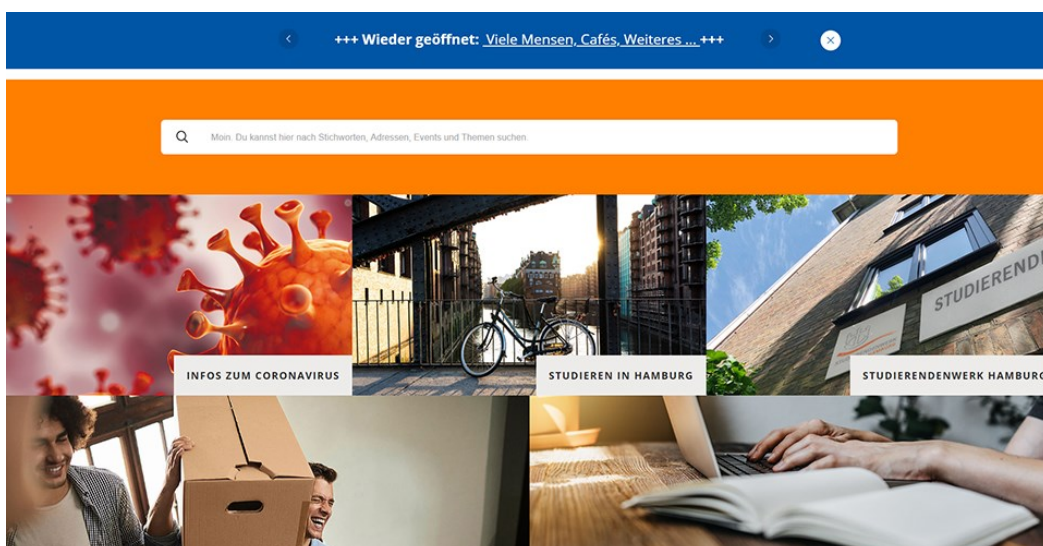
‹ +++ Wieder geöffnet: Viele Mensen, Cafés, Weiteres ... +++ › ×

Moin. Du kannst hier nach Stichworten, Adressen, Events und Themen suchen.

STUDIERENDE

INFOS ZUM CORONAVIRUS

STUDIEREN IN HAMBURG

STUDIERENDENWERK HAMBURG